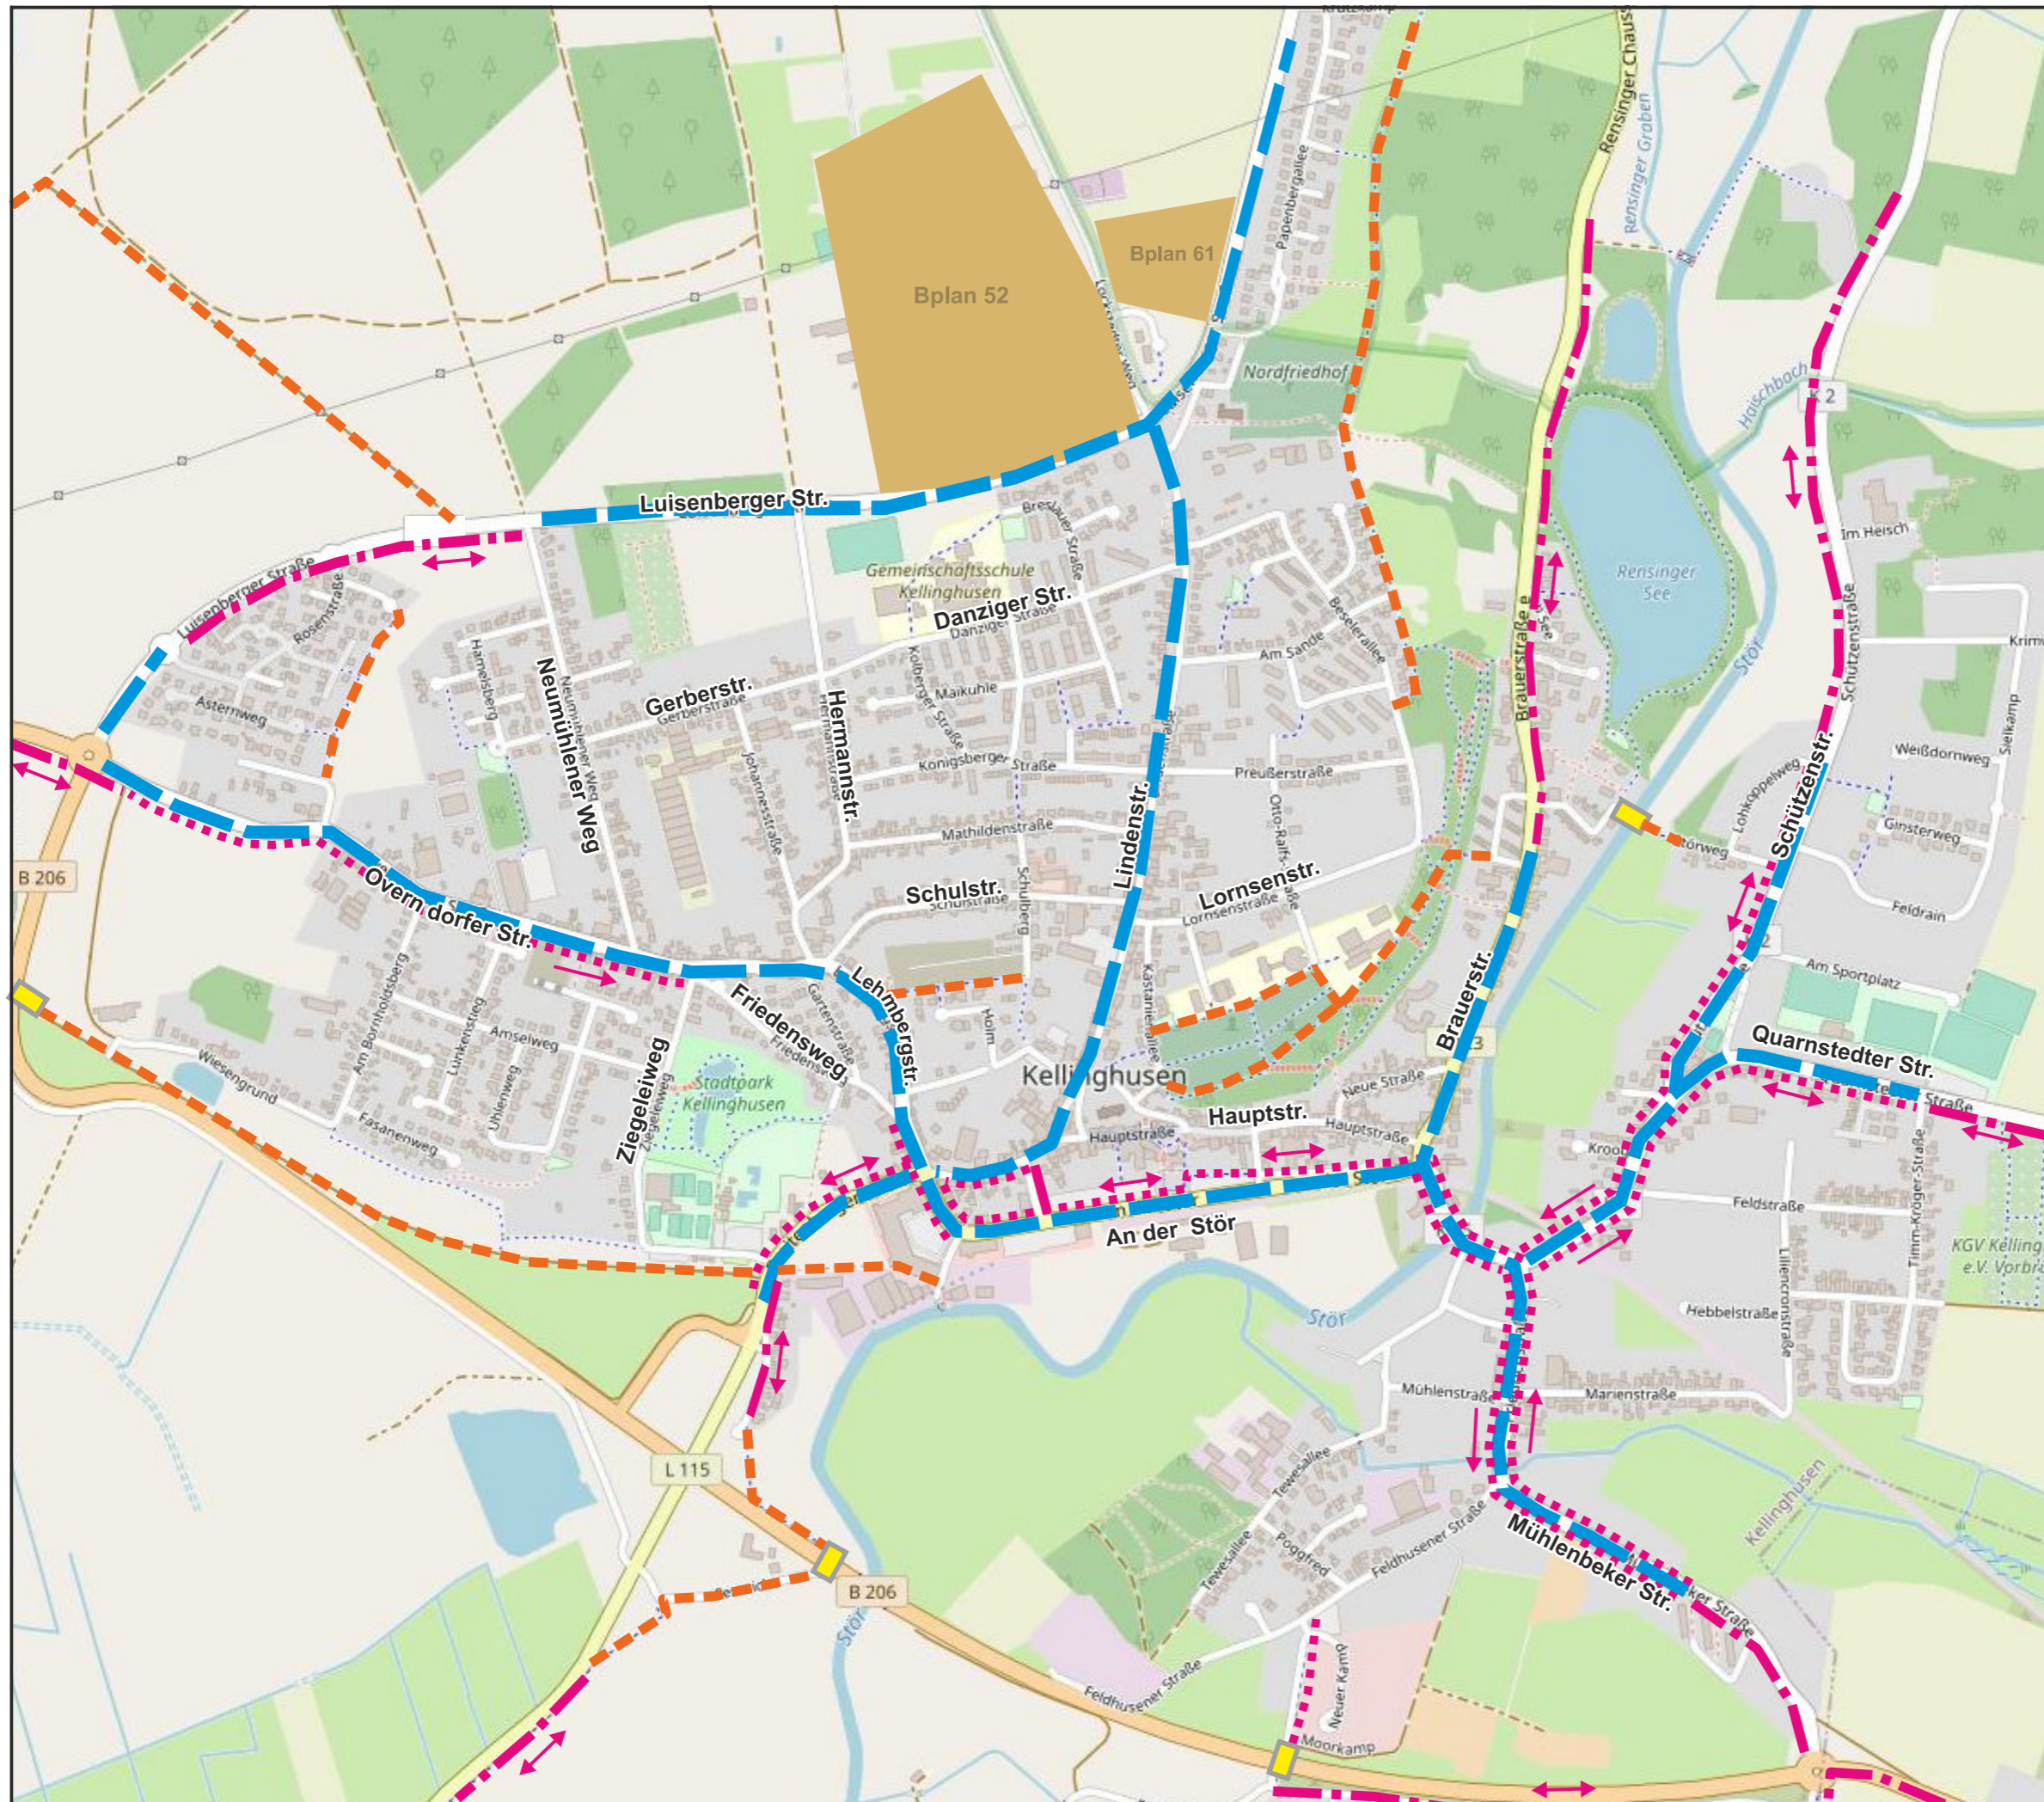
Bplan 52
Bplan 61
Luisenberger Str.
Luisenberger Straße
Rosenstraße
Asternweg
Harmelsberg
Neumühlener Weg
Gerberstr.
Gerberstraße
Hermannstr.
Hermannstraße
Johannesstraße
Gemeinschaftsschule Kellinghusen
Danziger Str.
Danziger Straße
Breslauer Straße
Kolberger Straße
Maikuhle
Königsberger Straße
Mathildenstraße
Schulstr.
Schulstraße
Schulberg
Lindenstr.
Lornsenstr.
Lornsenstraße
Otto-Ralfs-Straße
Preußerstraße
Am Sande
Beselerallee
Nordfriedhof
Papenbergallee
Lockstedter Weg
Rensinger Chaussee
Rensinger Graben
Brauerstraße
Rensinger See
Hölschbach
K 2
Im Heisch
Schützenstraße
Schützenstr.
Weißdornweg
Sielkamp
Ginsterweg
Feldrain
Lohkoppelweg
Am Sportplatz
Quarnstedter Str.
Straße
Störweg
Stör
B 206
Overndorfer Str.
Am Bornholdsberg
Lunkensteig
Amselweg
Uhlenweg
Fasanenweg
Wiesengrund
Ziegeleiweg
Stadtpark Kellinghusen
Friedensweg
Friedensweg
Gartenstraße
Lehmbergstr.
Holm
Kellinghusen
Kastanienallee
Hauptstr.
Hauptstraße
Neue Straße
Brauerstr.
An der Stör
Kroog
Feldstraße
Liliencronstraße
Timm-Kröger-Straße
KGV Kelling e.V. Vorbr
Hebbelstraße
Mühlenstraße
Marienstraße
Teweselallee
Poggfred
Feldhusener Straße
Mühlenbeker Str.
Mühlenbeker Straße
Neuer Kamp
Moorkamp
L 115
B 206
Feldhusener Straße
Kellinghusen